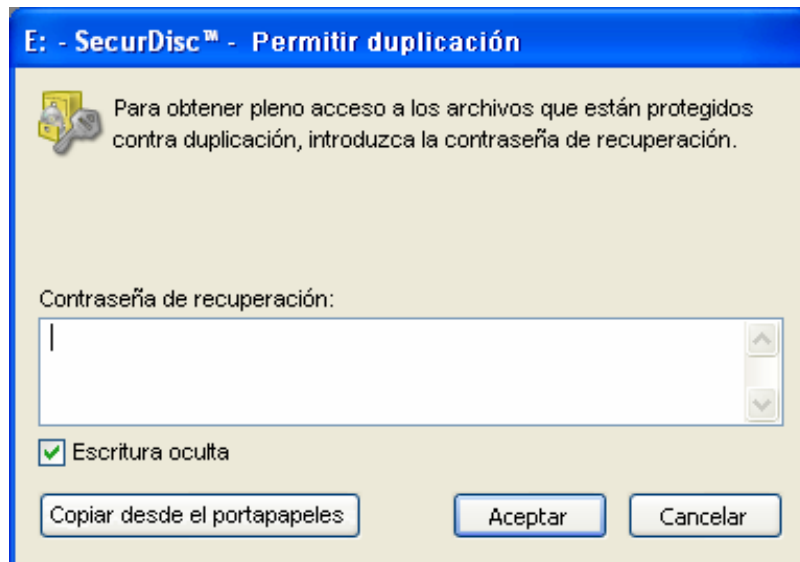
E: - SecurDisc™ - Permitir duplicación

Para obtener pleno acceso a los archivos que están protegidos contra duplicación, introduzca la contraseña de recuperación.

Contraseña de recuperación:

Escritura oculta

Copiar desde el portapapeles

Aceptar

Cancelar